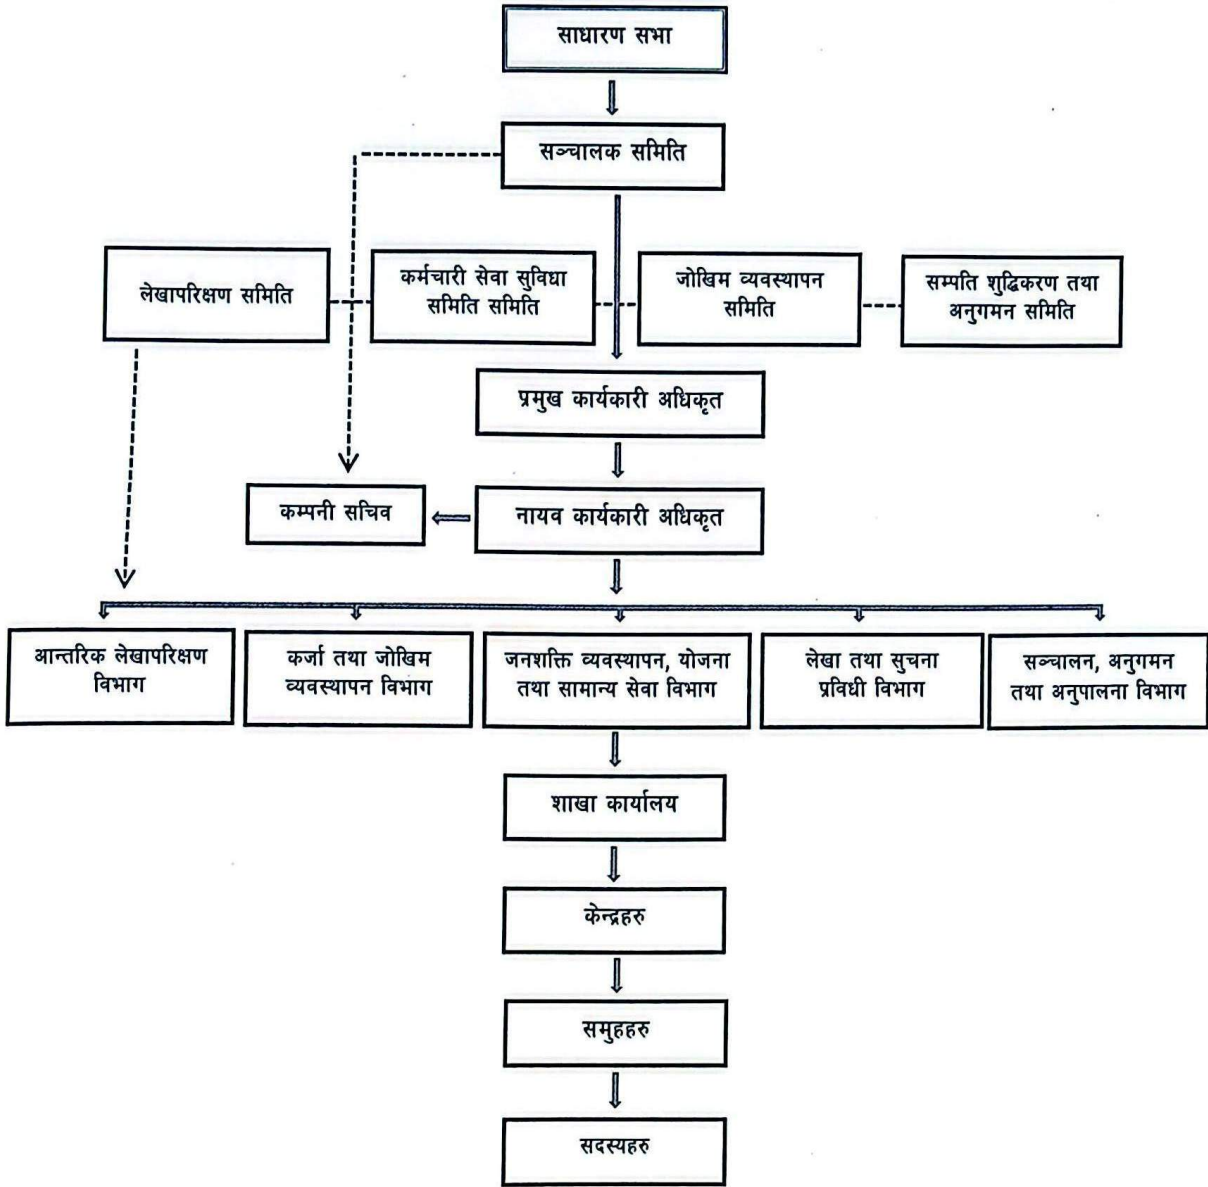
साधारण सभा

सञ्चालक समिति

लेखापरिक्षण समिति

कर्मचारी सेवा सुविधा समिति समिति

जोखिम व्यवस्थापन समिति

सम्पति शुद्धिकरण तथा अनुगमन समिति

प्रमुख कार्यकारी अधिकृत

कम्पनी सचिव

नायव कार्यकारी अधिकृत

आन्तरिक लेखापरिक्षण विभाग

कर्जा तथा जोखिम व्यवस्थापन विभाग

जनशक्ति व्यवस्थापन, योजना तथा सामान्य सेवा विभाग

लेखा तथा सुचना प्रविधी विभाग

सञ्चालन, अनुगमन तथा अनुपालना विभाग

शाखा कार्यालय

केन्द्रहरु

समुहहरु

सदस्यहरु